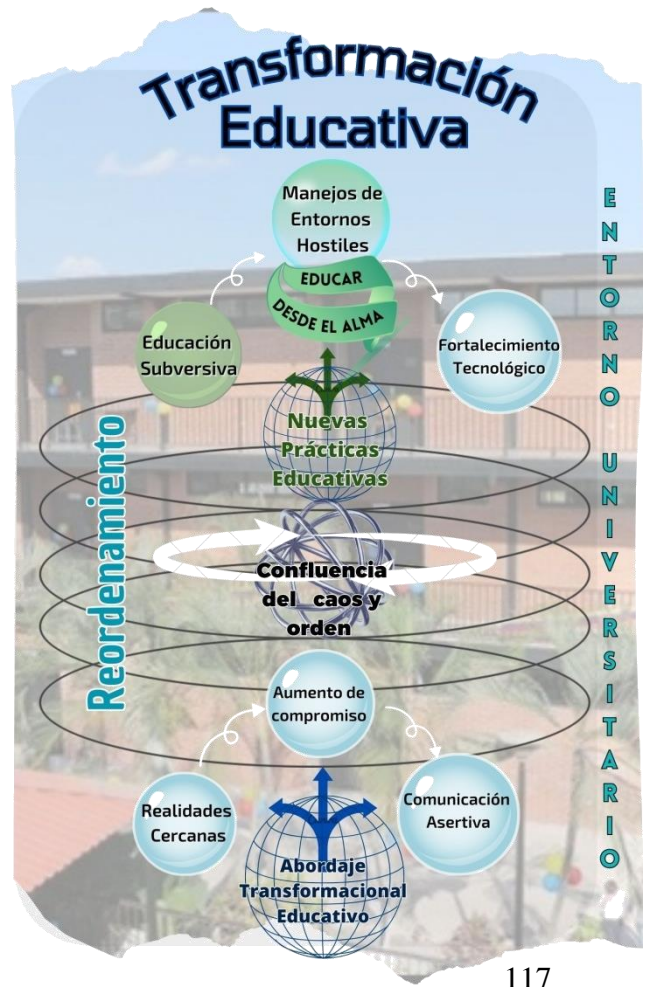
Transformación Educativa

Manejos de Entornos Hostiles

EDUCAR DESDE EL ALMA

Educación Subversiva

Fortalecimiento Tecnológico

Nuevas Prácticas Educativas

Reordenamiento

Confluencia del caos y orden

Aumento de compromiso

Realidades Cercanas

Comunicación Asertiva

Abordaje Transformacional Educativo

E N T O R N O U N I V E R S I T A R I O

117